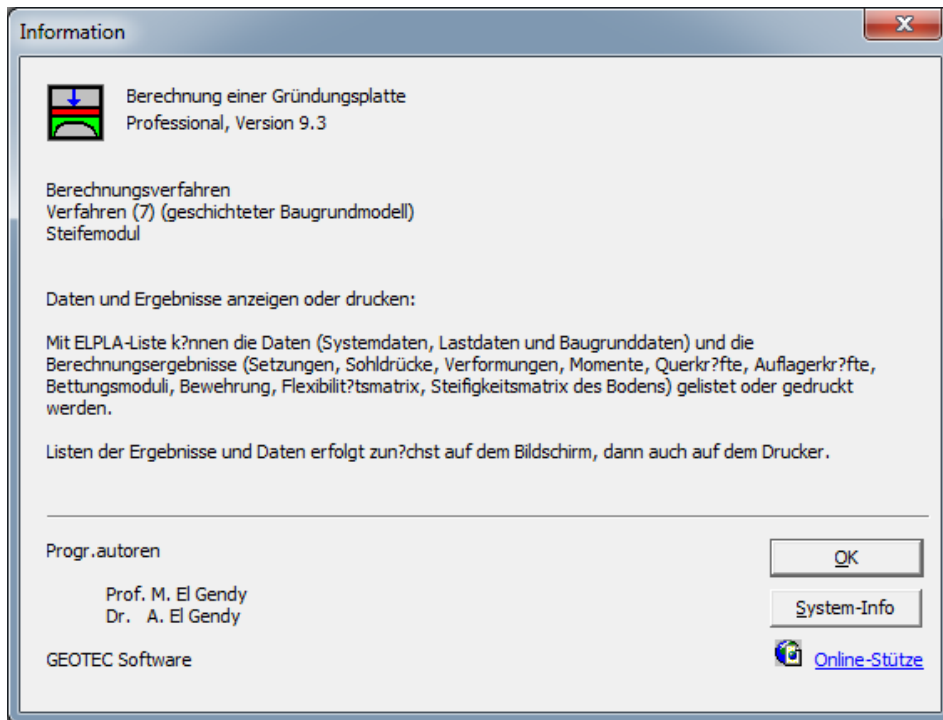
Information

Berechnung einer Gründungsplatte
Professional, Version 9.3

Berechnungsverfahren
Verfahren (7) (geschichteter Baugrundmodell)
Steifemodul

Daten und Ergebnisse anzeigen oder drucken:

Mit ELPLA-Liste k?nnen die Daten (Systemdaten, Lastdaten und Baugrunddaten) und die Berechnungsergebnisse (Setzungen, Sohldrücke, Verformungen, Momente, Querkr?fte, Auflagerkr?fte, Bettungsmoduli, Bewehrung, Flexibilit?tsmatrix, Steifigkeitsmatrix des Bodens) gelistet oder gedruckt werden.

Listen der Ergebnisse und Daten erfolgt zun?chst auf dem Bildschirm, dann auch auf dem Drucker.

Progr.autoren

Prof. M. El Gendy
Dr. A. El Gendy

GEOTEC Software

OK

System-Info

Online-Stütze